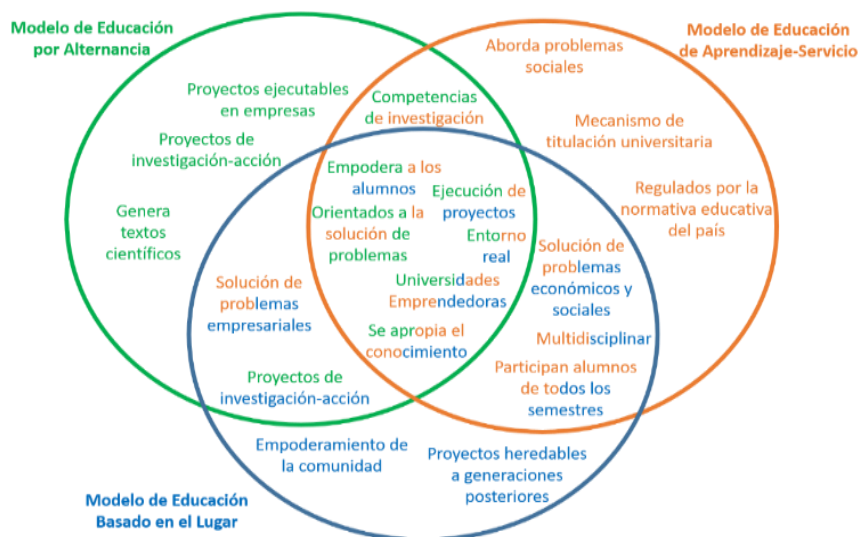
Modelo de Educación por Alternancia

Modelo de Educación de Aprendizaje-Servicio

Proyectos ejecutables en empresas

Proyectos de investigación-acción

Genera textos científicos

Aborda problemas sociales

Competencias de investigación

Mecanismo de titulación universitaria

Regulados por la normativa educativa del país

Empodera a los alumnos

Orientados a la solución de problemas

Ejecución de proyectos

Entorno real

Universidades Emprendedoras

Se apropia el conocimiento

Solución de problemas empresariales

Solución de problemas económicos y sociales

Multidisciplinar

Participan alumnos de todos los semestres

Proyectos de investigación-acción

Empoderamiento de la comunidad

Proyectos heredables a generaciones posteriores

Modelo de Educación Basado en el Lugar